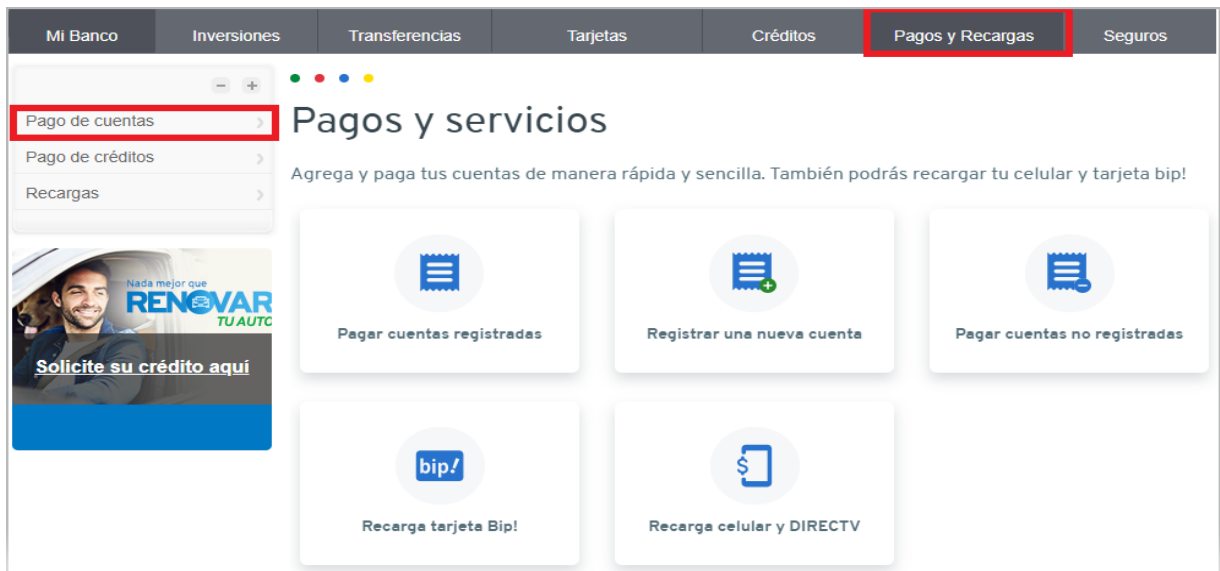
Mi Banco | Inversiones | Transferencias | Tarjetas | Créditos | Pagos y Recargas | Seguros

− +

Pago de cuentas

Pago de créditos

Recargas

Nada mejor que
RENOVAR
TU AUTO

Solicite su crédito aquí

Pagos y servicios

Agrega y paga tus cuentas de manera rápida y sencilla. También podrás recargar tu celular y tarjeta bip!

Pagar cuentas registradas

Registrar una nueva cuenta

Pagar cuentas no registradas

bip!

Recarga tarjeta Bip!

Recarga celular y DIRECTV